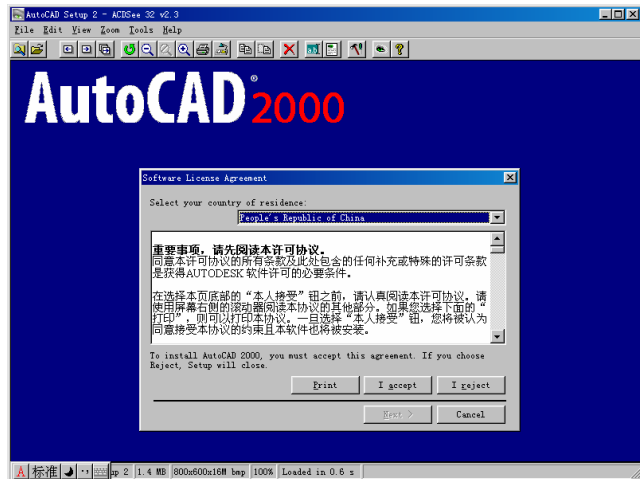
AutoCAD Setup 2 - ACDSee 32 v2.3

File Edit View Zoom Tools Help

AutoCAD® 2000

Software License Agreement

Select your country of residence:

People's Republic of China

重要事项，请先阅读本许可协议。
同意本许可协议的所有条款及此处包含的任何补充或特殊的许可条款是获得AUTODESK 软件许可的必要条件。

在选择本页底部的“本人接受”钮之前，请认真阅读本许可协议。请使用屏幕右侧的滚动器阅读本协议的其他部分。如果您选择下面的“打印”，则可以打印本协议。一旦选择“本人接受”钮，您将被认为同意接受本协议的约束且本软件也将被安装。

To install AutoCAD 2000, you must accept this agreement. If you choose Reject, Setup will close.

Print
I accept
I reject
Next >
Cancel

标准
np 2 | 1.4 MB | 800x600x16M bmp | 100% | Loaded in 0.6 s